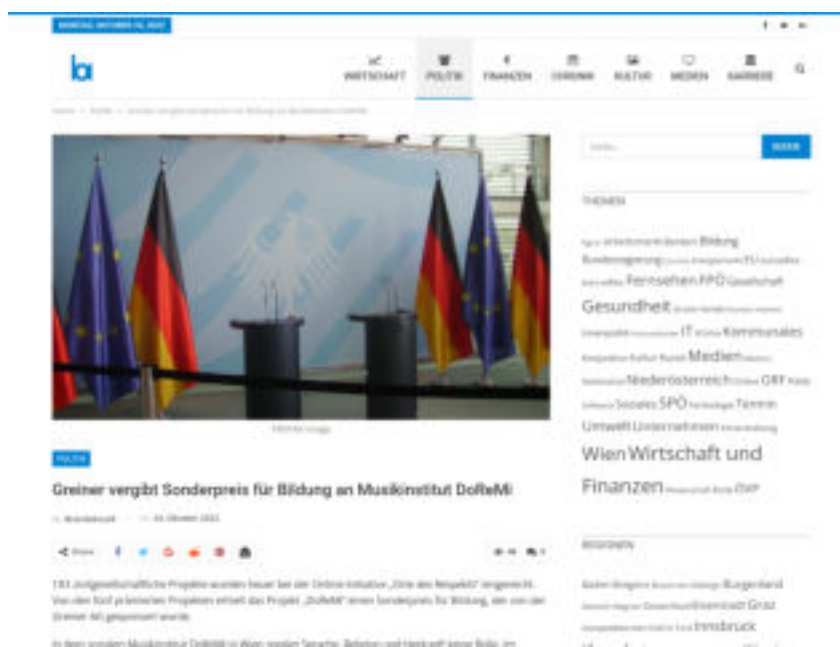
MONTAG, OKTOBER 10, 2022

WIRTSCHAFT POLITIK FINANZEN CHRONIK KULTUR MEDIEN KARRIERE

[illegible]

SUCHE

THEMEN

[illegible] Bildung Bundesregierung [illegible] EU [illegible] Fernsehen FPÖ Gesellschaft Gesundheit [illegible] IT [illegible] Kommunales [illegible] Medien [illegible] Niederösterreich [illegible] ORF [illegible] Soziales SPÖ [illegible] Termin Umwelt Unternehmen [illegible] Wien Wirtschaft und Finanzen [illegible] ÖVP

REGIONEN

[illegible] Burgenland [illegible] Eisenstadt Graz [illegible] Innsbruck

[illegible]

POLITIK

Greiner vergibt Sonderpreis für Bildung an Musikinstitut DoReMi

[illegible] 10. Oktober 2022

Share

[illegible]

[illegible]